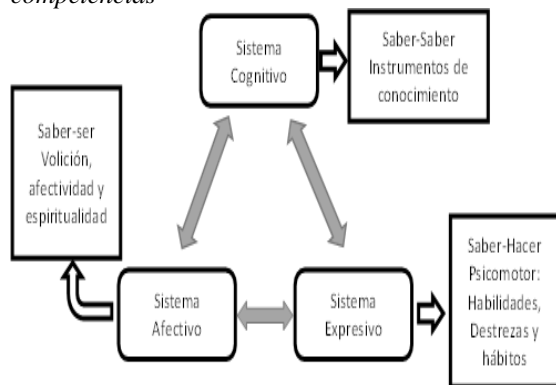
competencias

Sistema Cognitivo

Saber-Saber Instrumentos de conocimiento

Saber-ser Volición, afectividad y espiritualidad

Sistema Afectivo

Sistema Expresivo

Saber-Hacer Psicomotor: Habilidades, Destrezas y hábitos